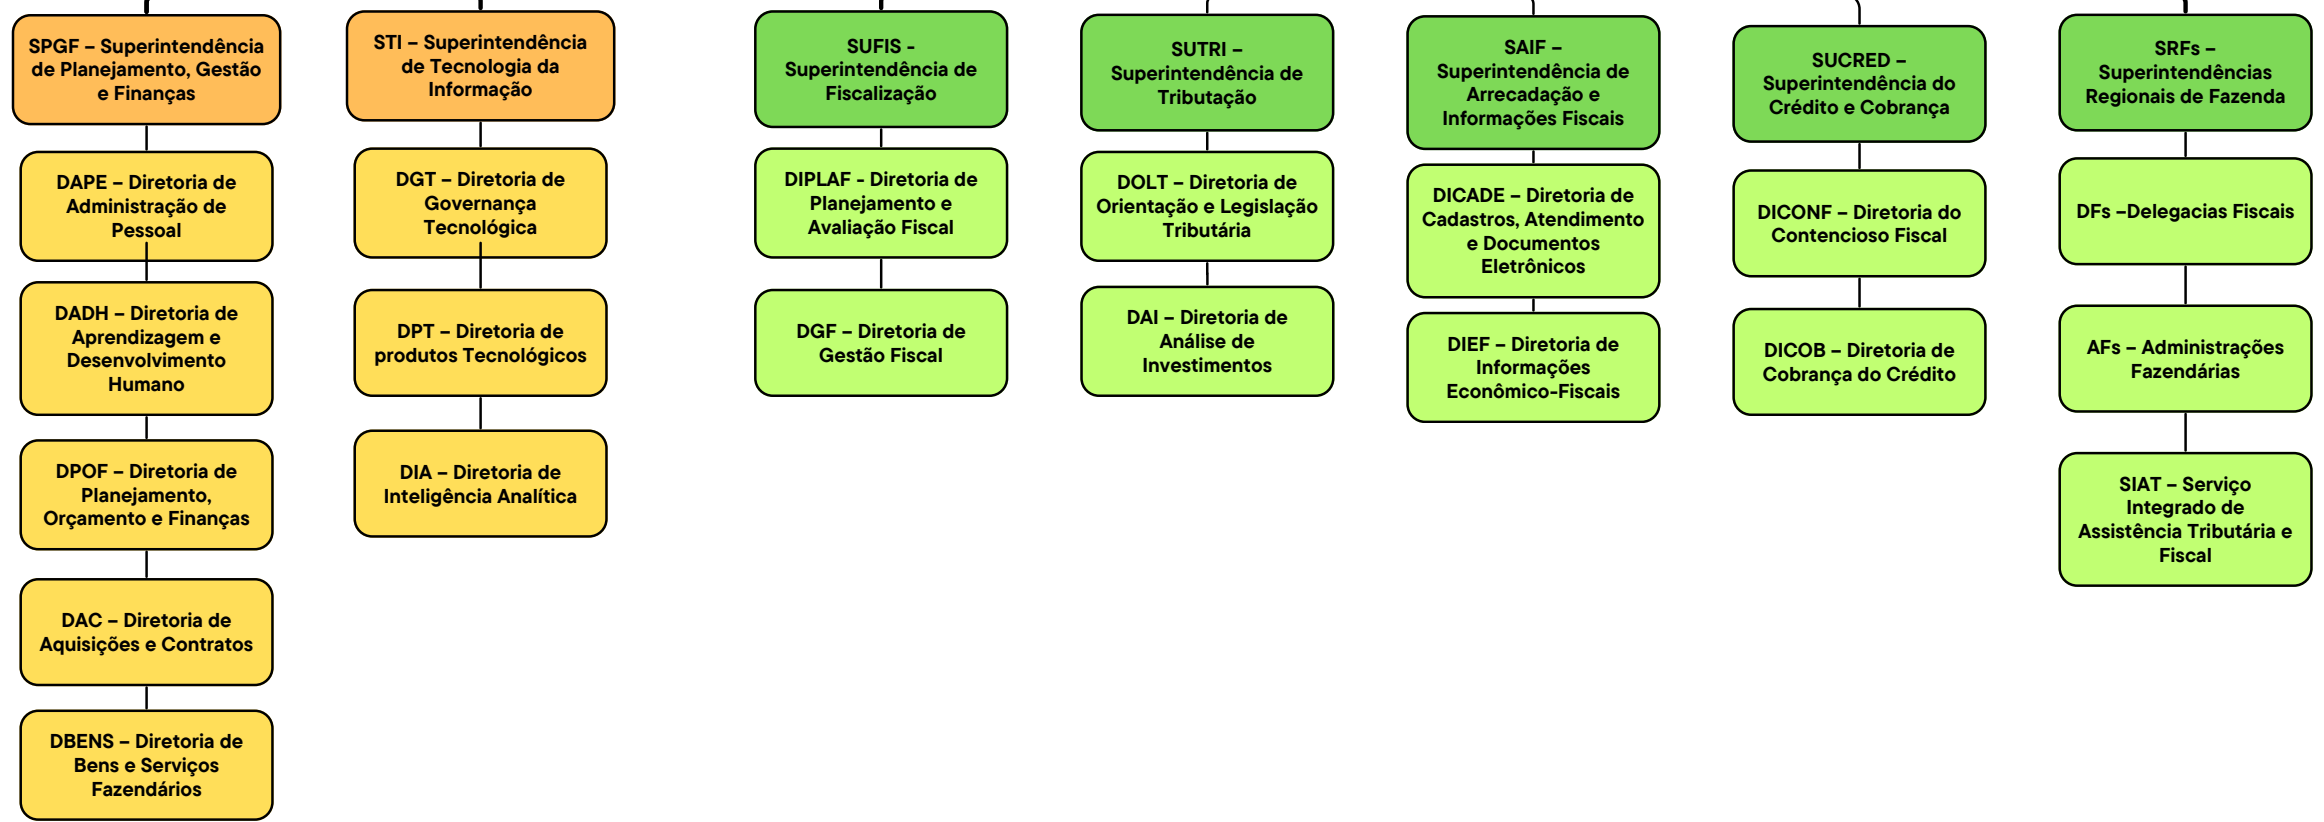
SPGF – Superintendência de Planejamento, Gestão e Finanças

DAPE – Diretoria de Administração de Pessoal

DADH – Diretoria de Aprendizagem e Desenvolvimento Humano

DPOF – Diretoria de Planejamento, Orçamento e Finanças

DAC – Diretoria de Aquisições e Contratos

DBENS – Diretoria de Bens e Serviços Fazendários

STI – Superintendência de Tecnologia da Informação

DGT – Diretoria de Governança Tecnológica

DPT – Diretoria de produtos Tecnológicos

DIA – Diretoria de Inteligência Analítica

SUFIS - Superintendência de Fiscalização

DIPLAF - Diretoria de Planejamento e Avaliação Fiscal

DGF – Diretoria de Gestão Fiscal

SUTRI – Superintendência de Tributação

DOLT – Diretoria de Orientação e Legislação Tributária

DAI – Diretoria de Análise de Investimentos

SAIF – Superintendência de Arrecadação e Informações Fiscais

DICADE – Diretoria de Cadastros, Atendimento e Documentos Eletrônicos

DIEF – Diretoria de Informações Econômico-Fiscais

SUCRED – Superintendência do Crédito e Cobrança

DICONF – Diretoria do Contencioso Fiscal

DICOB – Diretoria de Cobrança do Crédito

SRFs – Superintendências Regionais de Fazenda

DFs –Delegacias Fiscais

AFs – Administrações Fazendárias

SIAT – Serviço Integrado de Assistência Tributária e Fiscal